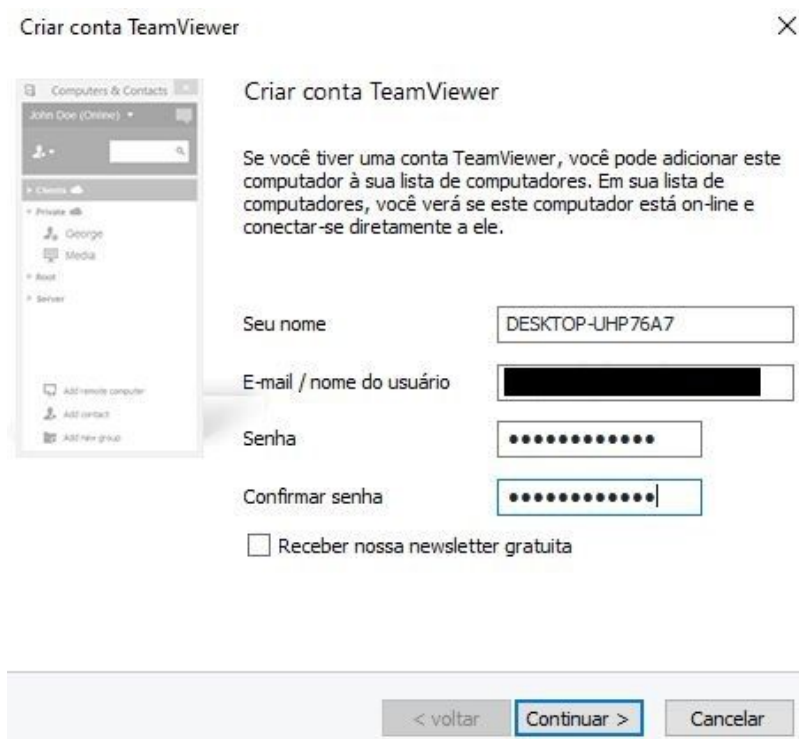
Criar conta TeamViewer

×

Computers & Contacts

John Doe (Online)

Clients

Private

George

Media

Root

Server

Add remote computer

Add contact

Add new group

Criar conta TeamViewer

Se você tiver uma conta TeamViewer, você pode adicionar este computador à sua lista de computadores. Em sua lista de computadores, você verá se este computador está on-line e conectar-se diretamente a ele.

Seu nome DESKTOP-UHP76A7

E-mail / nome do usuário

Senha ••••••••••••

Confirmar senha ••••••••••••

Receber nossa newsletter gratuita

< voltar Continuar > Cancelar